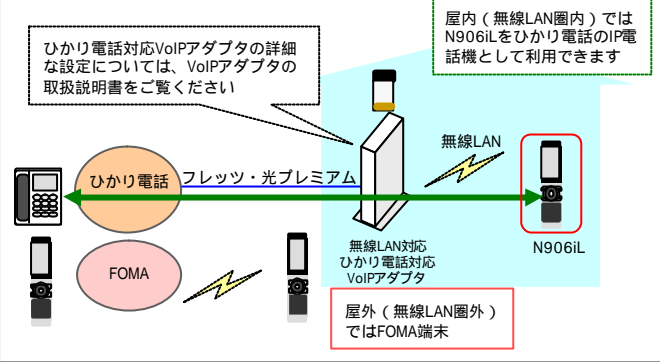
屋内（無線LAN圏内）では N906iLをひかり電話のIP電話機として利用できます

ひかり電話対応VoIPアダプタの詳細な設定については、VoIPアダプタの取扱説明書をご覧ください

無線LAN

ひかり電話

フレッツ・光プレミアム

N906iL

無線LAN対応
ひかり電話対応
VoIPアダプタ

FOMA

屋外（無線LAN圏外）ではFOMA端末